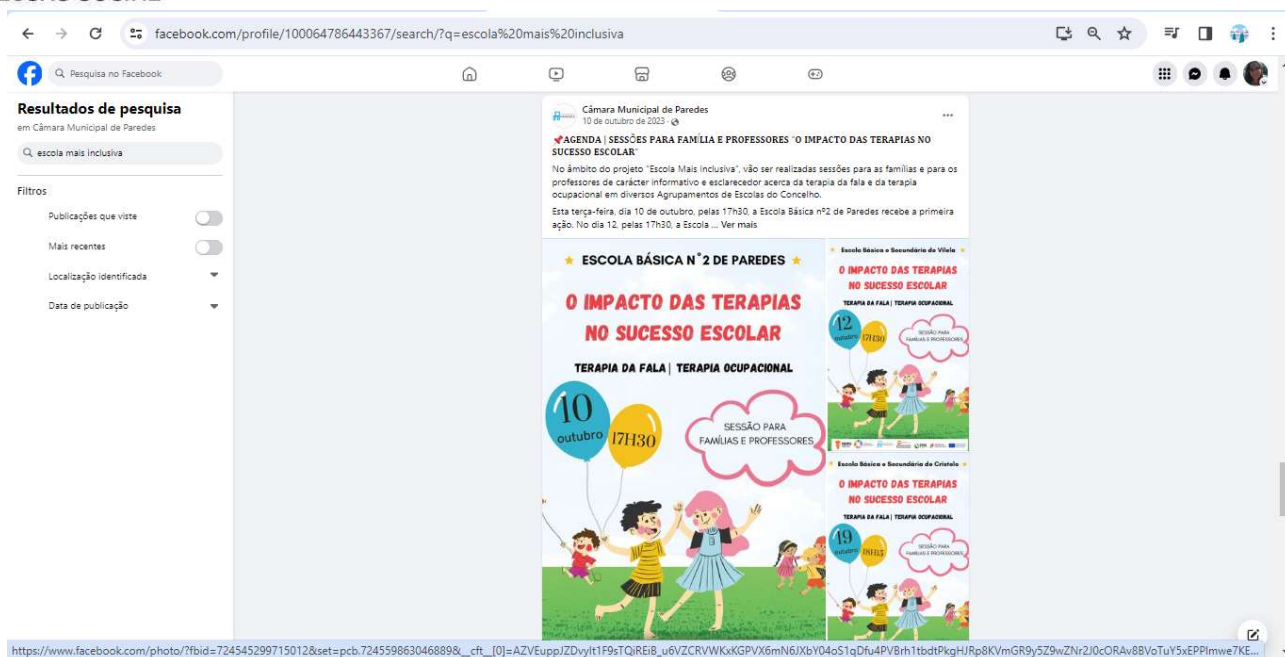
facebook.com/profile/100064786443367/search/?q=escola%20mais%20inclusiva

Pesquisa no Facebook

Resultados de pesquisa
em Câmara Municipal de Paredes

escola mais inclusiva

Filtros

Publicações que viste

Mais recentes

Localização identificada

Data de publicação

Câmara Municipal de Paredes
10 de outubro de 2023 ·

📌AGENDA | SESSÕES PARA FAMÍLIA E PROFESSORES "O IMPACTO DAS TERAPIAS NO SUCESSO ESCOLAR"

No âmbito do projeto "Escola Mais Inclusiva", vão ser realizadas sessões para as famílias e para os professores de carácter informativo e esclarecedor acerca da terapia da fala e da terapia ocupacional em diversos Agrupamentos de Escolas do Concelho.

Esta terça-feira, dia 10 de outubro, pelas 17h30, a Escola Básica nº2 de Paredes recebe a primeira ação. No dia 12, pelas 17h30, a Escola ... Ver mais

ESCOLA BÁSICA N°2 DE PAREDES
O IMPACTO DAS TERAPIAS NO SUCESSO ESCOLAR
TERAPIA DA FALA | TERAPIA OCUPACIONAL
10 outubro
17H30
SESSÃO PARA FAMÍLIAS E PROFESSORES

Escola Básica e Secundária de Vilela
O IMPACTO DAS TERAPIAS NO SUCESSO ESCOLAR
TERAPIA DA FALA | TERAPIA OCUPACIONAL
12 outubro
17H30
SESSÃO PARA FAMÍLIAS E PROFESSORES

Escola Básica e Secundária de Cristelo
O IMPACTO DAS TERAPIAS NO SUCESSO ESCOLAR
TERAPIA DA FALA | TERAPIA OCUPACIONAL
19 outubro
18H15
SESSÃO PARA FAMÍLIAS E PROFESSORES

https://www.facebook.com/photo/?fbid=724545299715012&set=pcb.724559863046889&__cft__[0]=AZVEuppJZDvylt1F9sTQiREiB_u6VZCRVWKxKGPVX6mN6JXbY04oS1qDfu4PVBrh1tbdtPkgHJRp8KVmGR9y5Z9wZNr2J0cORAv8BVoTuY5xEPPImwe7KE...